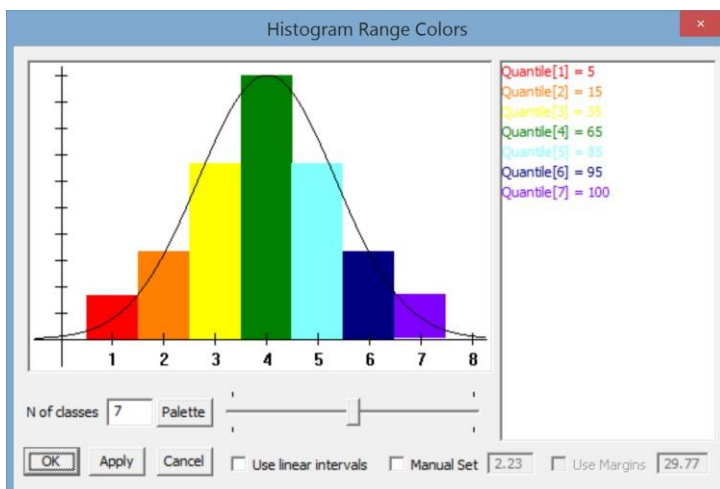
Histogram Range Colors

×

1 2 3 4 5 6 7 8

Quantile[1] = 5
Quantile[2] = 15
Quantile[3] = 35
Quantile[4] = 65
Quantile[5] = 85
Quantile[6] = 95
Quantile[7] = 100

N of classes 7 Palette

OK Apply Cancel Use linear intervals Manual Set 2.23 Use Margins 29.77